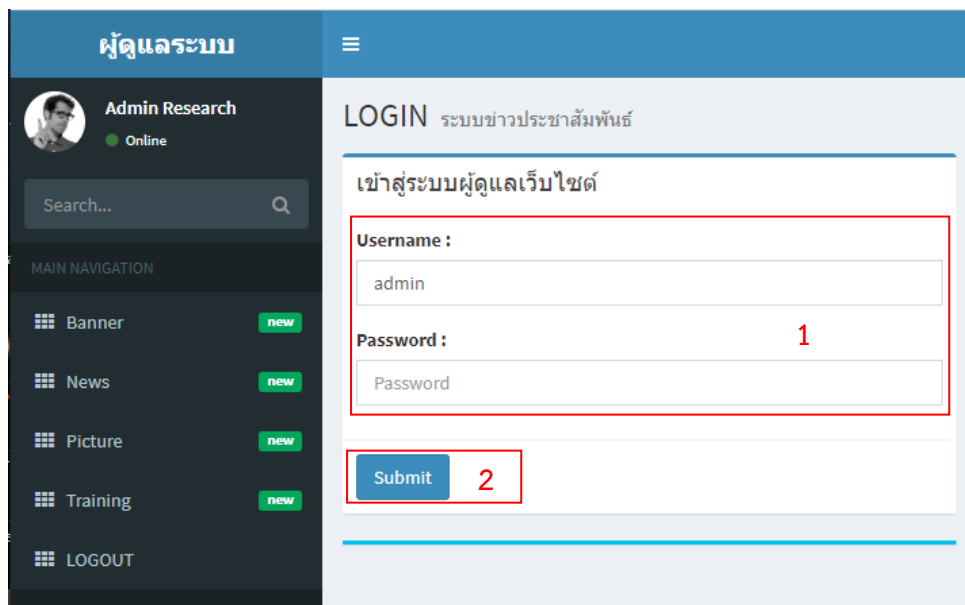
ผู้ดูแลระบบ

Admin Research
Online

Search...

MAIN NAVIGATION

Banner new

News new

Picture new

Training new

LOGOUT

LOGIN ระบบข่าวประชาสัมพันธ์

เข้าสู่ระบบผู้ดูแลเว็บไซต์

Username :

admin

Password :

Password

1

Submit

2